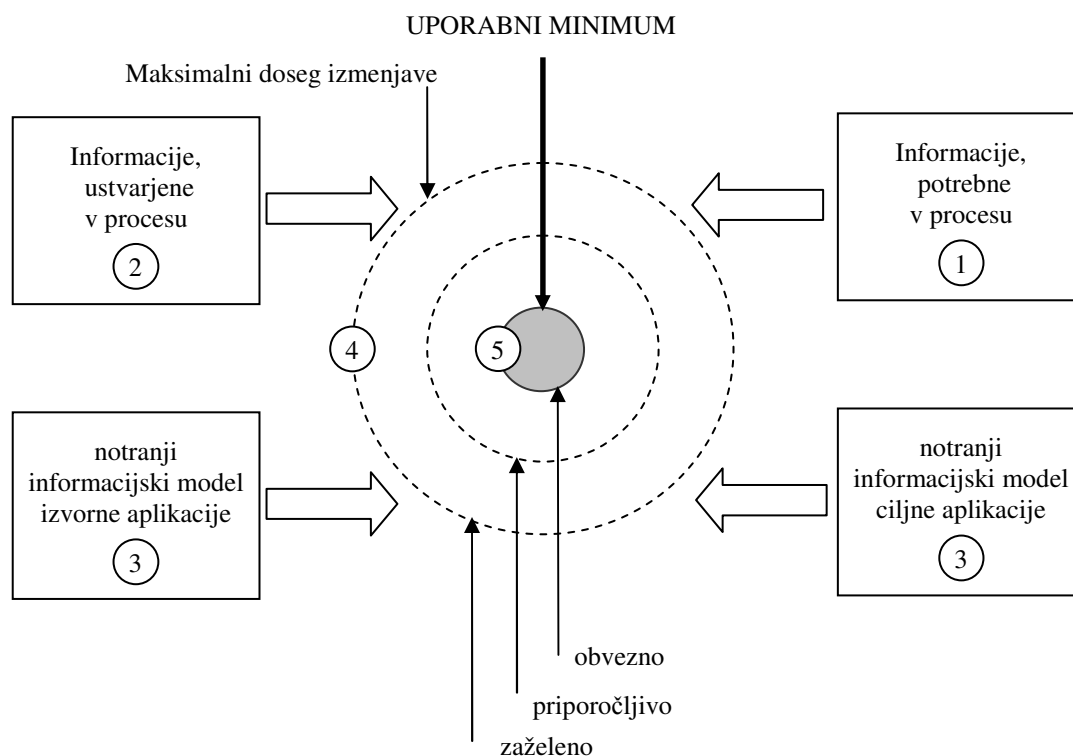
UPORABNI MINIMUM

Maksimalni doseg izmenjave

Informacije, ustvarjene v procesu

2

Informacije, potrebne v procesu

1

4

5

notranji informacijski model izvorne aplikacije

3

notranji informacijski model ciljne aplikacije

3

obvezno

priporočljivo

zaželeno